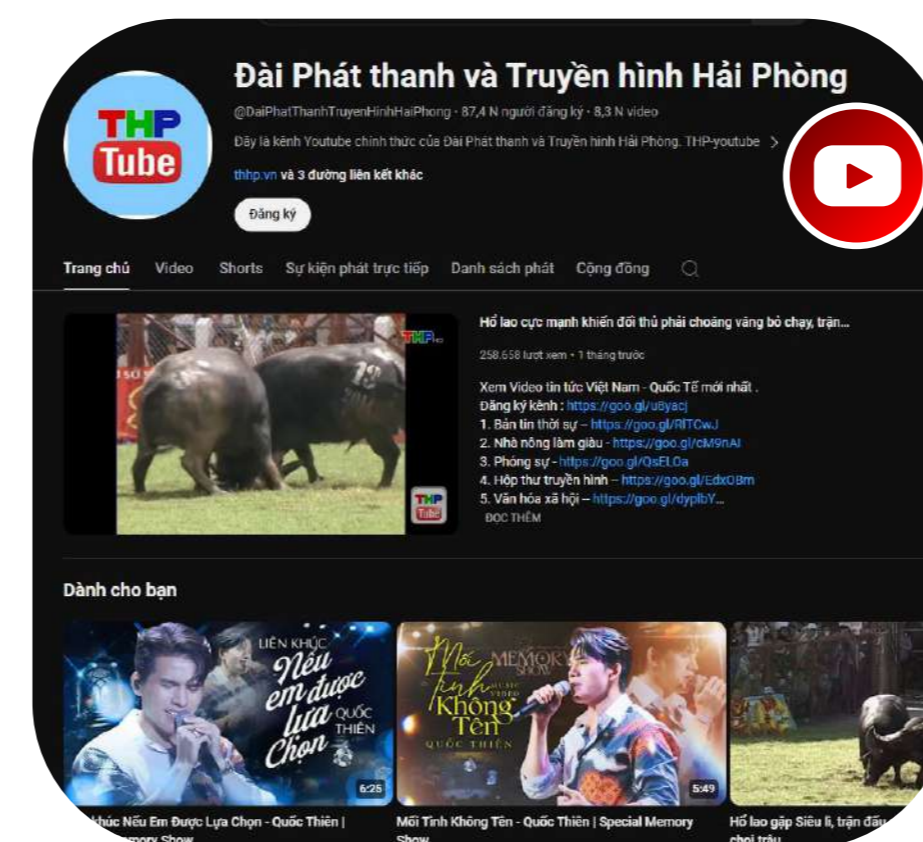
THP Tube

Đài Phát thanh và Truyền hình Hải Phòng

@DaiPhatThanhTruyenHinhHaiPhong · 87,4 N người đăng ký · 8,3 N video

Đây là kênh Youtube chính thức của Đài Phát thanh và Truyền hình Hải Phòng. THP-youtube >

thhp.vn và 3 đường liên kết khác

Đăng ký

Trang chủ Video Shorts Sự kiện phát trực tiếp Danh sách phát Cộng đồng

THP

Tube

Hổ lao cực mạnh khiến đối thủ phải choáng váng bỏ chạy, trận...

258.658 lượt xem · 1 tháng trước

Xem Video tin tức Việt Nam - Quốc Tế mới nhất .
Đăng ký kênh : https://goo.gl/u8yacj
1. Bản tin thời sự – https://goo.gl/RlTCwJ
2. Nhà nông làm giàu - https://goo.gl/cM9nAI
3. Phóng sự - https://goo.gl/QsELOa
4. Hộp thư truyền hình – https://goo.gl/EdxOBm
5. Văn hóa xã hội – https://goo.gl/dyplbY...
ĐỌC THÊM

Dành cho bạn

LIÊN KHÚC Nếu em được lựa Chọn QUỐC THIÊN

6:25

Mối Tình Không Tên MUSIC VIDEO MEMORY SHOW QUỐC THIÊN

5:49

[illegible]khúc Nếu Em Được Lựa Chọn - Quốc Thiên | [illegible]emory Show

Mối Tình Không Tên - Quốc Thiên | Special Memory Show

Hổ lao gặp Siêu li, trận đấu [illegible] chọi trâu